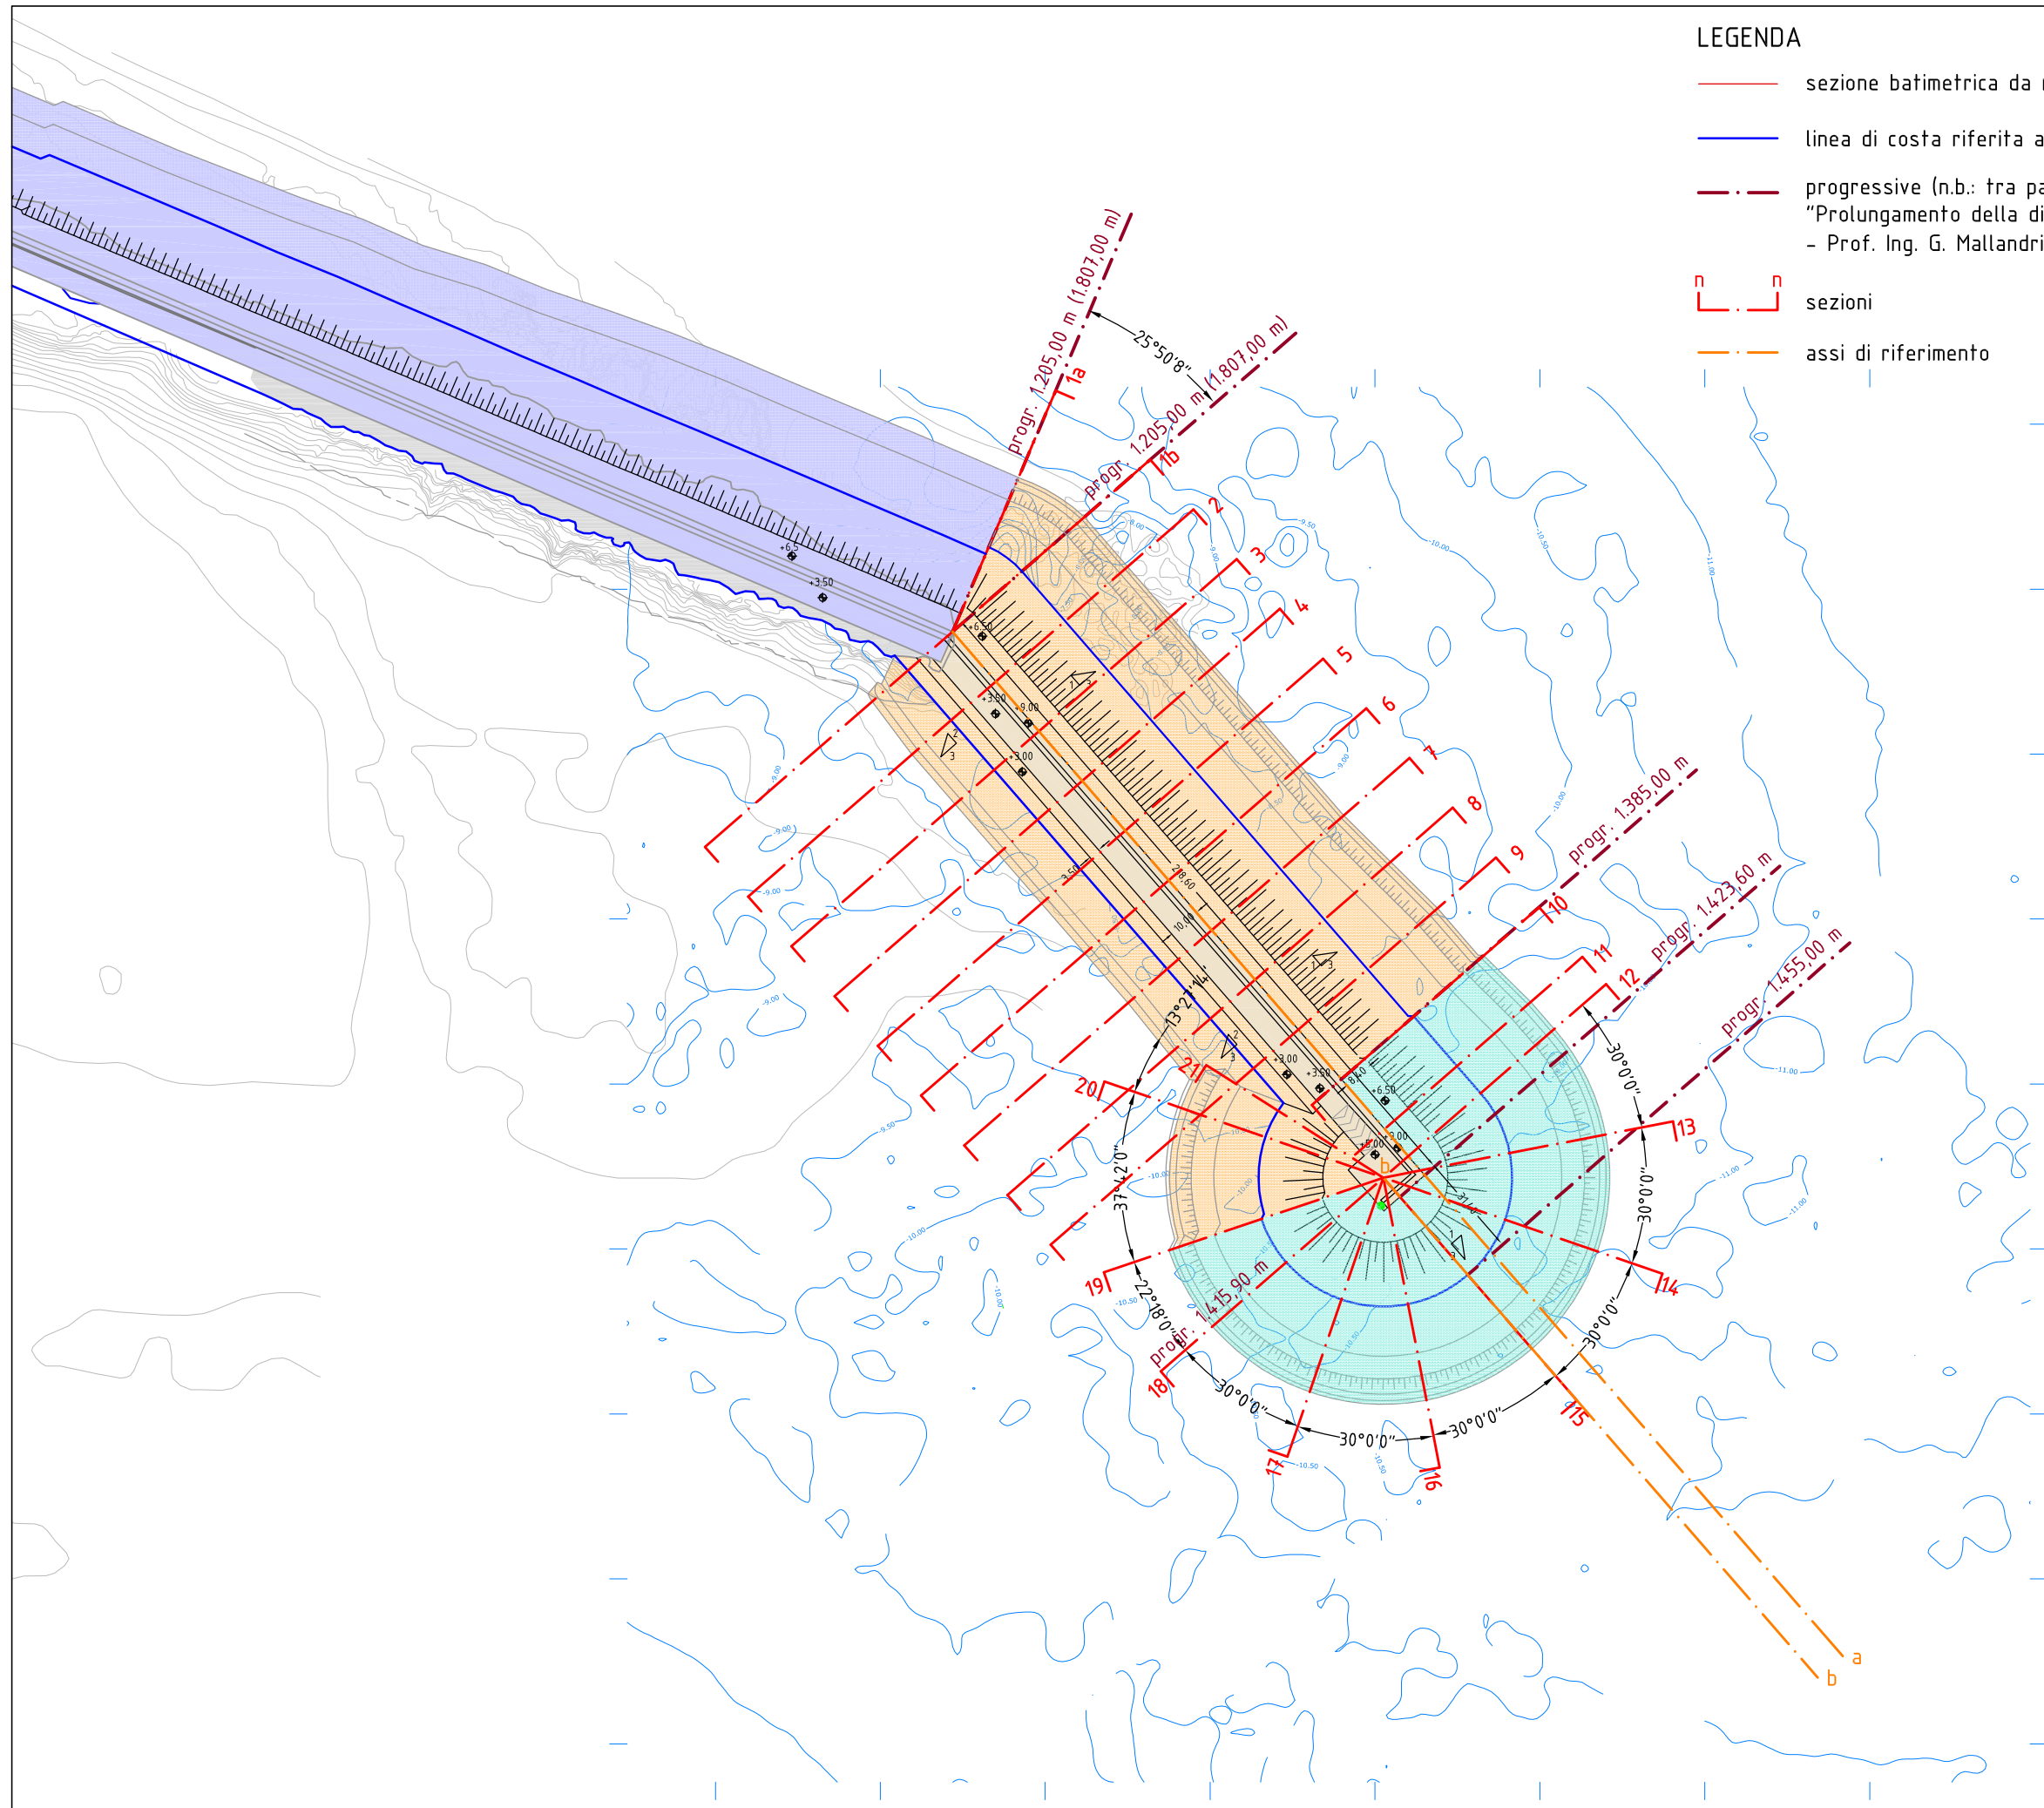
LEGENDA

sezione batimetrica da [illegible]

linea di costa riferita a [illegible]

progressive (n.b.: tra pa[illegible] "Prolungamento della di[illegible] - Prof. Ing. G. Mallandri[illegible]

n n sezioni

assi di riferimento

progr. 1.205,00 m (1.807,00 m)

progr. 1.205,00 m (1.807,00 m)

25°50'8"

1a

1b

2

3

4

5

6

7

8

9

10

11

12

13

14

15

16

17

18

19

20

21

progr. 1.385,00 m

progr. 1.423,60 m

progr. 1.455,00 m

progr. 1.415,90 m

13°21'14"

37°42'0"

22°18'0"

30°0'0"

30°0'0"

30°0'0"

30°0'0"

30°0'0"

30°0'0"

+6.5

+3.50

+6.50

+3.50

+9.00

+3.00

+3.50

28.60

10.00

+3.00

+3.50

+6.50

+5.00

+3.00

-9.00

-9.50

-10.00

-10.50

-11.00

a

b

a

b